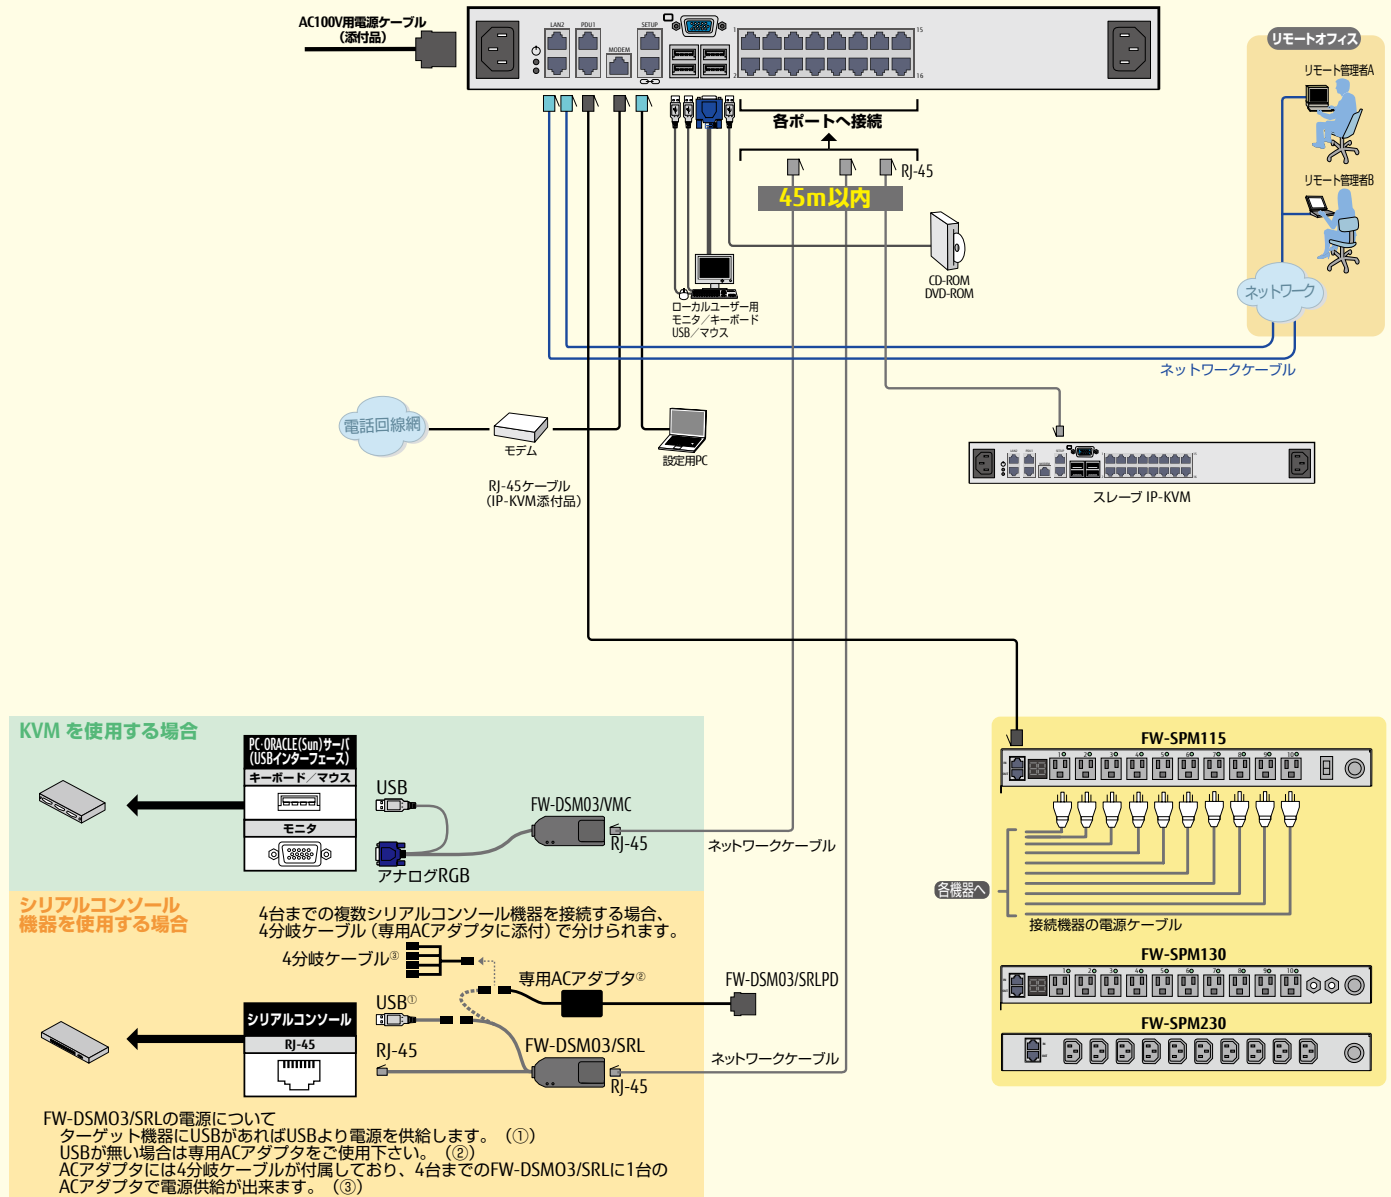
AC100V用電源ケーブル
(添付品)

LAN2
PDU1
MODEM
SETUP
1
2
15
16

各ポートへ接続

RJ-45

45m以内

リモートオフィス
リモート管理者A
リモート管理者B
ネットワーク

CD-ROM
DVD-ROM

ローカルユーザー用
モニタ/キーボード
USB/マウス

ネットワークケーブル

電話回線網
モデム
設定用PC

RJ-45ケーブル
(IP-KVM添付品)

スレーブ IP-KVM

KVM を使用する場合

PC・ORACLE(Sun)サーバ
(USBインターフェース)
キーボード/マウス
モニタ

USB
アナログRGB
FW-DSM03/VMC
RJ-45
ネットワークケーブル

FW-SPM115
各機器へ
接続機器の電源ケーブル
FW-SPM130
FW-SPM230

シリアルコンソール
機器を使用する場合

4台までの複数シリアルコンソール機器を接続する場合、
4分岐ケーブル(専用ACアダプタに添付)で分けられます。

4分岐ケーブル③
専用ACアダプタ②
FW-DSM03/SRLPD
USB①
シリアルコンソール
RJ-45
RJ-45
FW-DSM03/SRL
ネットワークケーブル
RJ-45

FW-DSM03/SRLの電源について
ターゲット機器にUSBがあればUSBより電源を供給します。(①)
USBが無い場合は専用ACアダプタをご使用下さい。(②)
ACアダプタには4分岐ケーブルが付属しており、4台までのFW-DSM03/SRLに1台の
ACアダプタで電源供給が出来ます。(③)